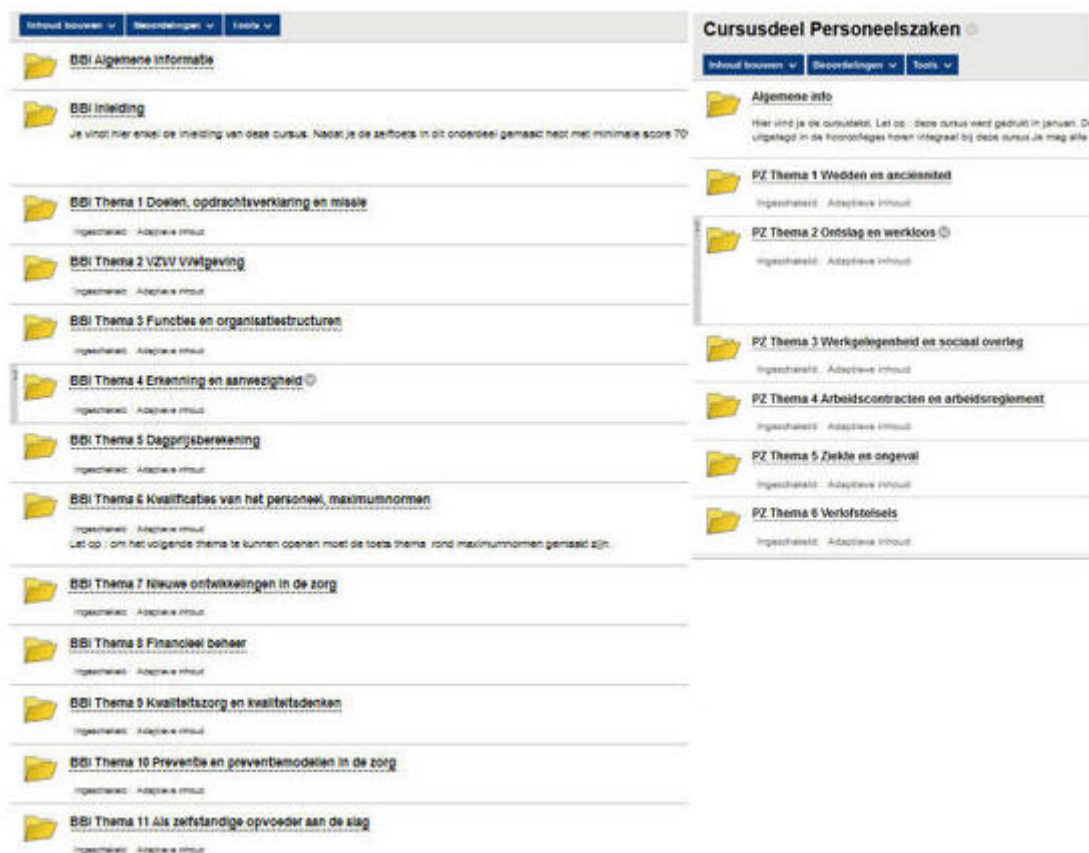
Inhoud bouwen ∨ Beoordelingen ∨ Tools ∨

BBI Algemene informatie

BBI Inleiding

Je vindt hier enkel de inleiding van deze cursus. Nadat je de zelftoets in dit onderdeel gemaakt hebt met minimale score 70

BBI Thema 1 Doelen, opdrachtsverklaring en missie

Ingeschakeld: Adaptieve inhoud

BBI Thema 2 VZW Wetgeving

Ingeschakeld: Adaptieve inhoud

BBI Thema 3 Functies en organisatiestructuren

Ingeschakeld: Adaptieve inhoud

BBI Thema 4 Erkenning en aanwezigheid

Ingeschakeld: Adaptieve inhoud

BBI Thema 5 Dagprijsberekening

Ingeschakeld: Adaptieve inhoud

BBI Thema 6 Kwalificaties van het personeel, maximumnormen

Ingeschakeld: Adaptieve inhoud

Let op : om het volgende thema te kunnen openen moet de toets thema rond maximumnormen gemaakt zijn.

BBI Thema 7 Nieuwe ontwikkelingen in de zorg

Ingeschakeld: Adaptieve inhoud

BBI Thema 8 Financieel beheer

Ingeschakeld: Adaptieve inhoud

BBI Thema 9 Kwaliteitszorg en kwaliteitsdenken

Ingeschakeld: Adaptieve inhoud

BBI Thema 10 Preventie en preventiemodellen in de zorg

Ingeschakeld: Adaptieve inhoud

BBI Thema 11 Als zelfstandige opvoeder aan de slag

Ingeschakeld: Adaptieve inhoud

Cursusdeel Personeelszaken

Inhoud bouwen ∨ Beoordelingen ∨ Tools ∨

Algemene info

Hier vind je de cursustekst. Let op : deze cursus werd gedrukt in januari. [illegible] uitgelegd in de hoorcolleges horen integraal bij deze cursus.Je mag alle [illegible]

PZ Thema 1 Wedden en anciënniteit

Ingeschakeld: Adaptieve inhoud

PZ Thema 2 Ontslag en werkloos

Ingeschakeld: Adaptieve inhoud

PZ Thema 3 Werkgelegenheid en sociaal overleg

Ingeschakeld: Adaptieve inhoud

PZ Thema 4 Arbeidscontracten en arbeidsreglement

Ingeschakeld: Adaptieve inhoud

PZ Thema 5 Ziekte en ongeval

Ingeschakeld: Adaptieve inhoud

PZ Thema 6 Verlofstelsels

Ingeschakeld: Adaptieve inhoud